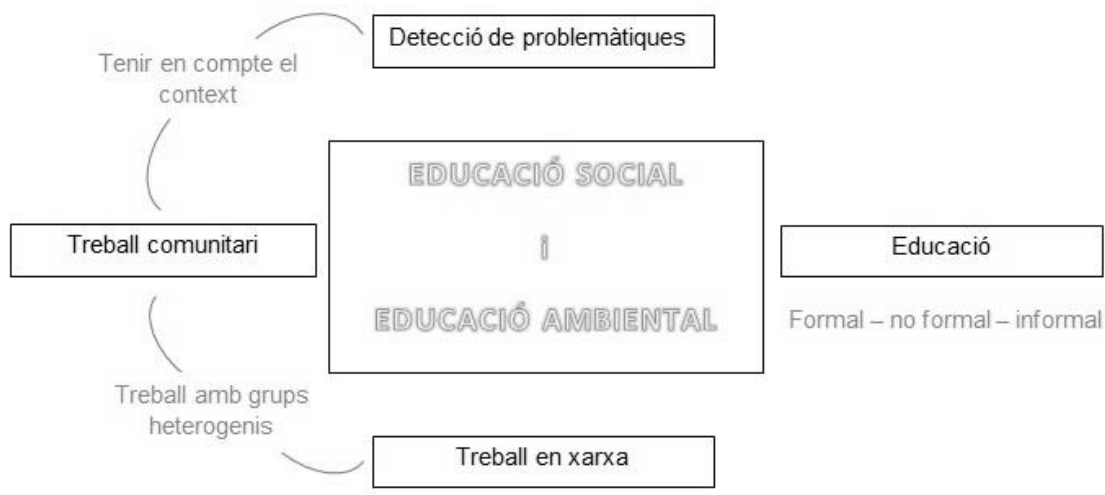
Detecció de problemàtiques

Tenir en compte el context

EDUCACIÓ SOCIAL

i

EDUCACIÓ AMBIENTAL

Treball comunitari

Educació

Formal – no formal – informal

Treball amb grups heterogenis

Treball en xarxa